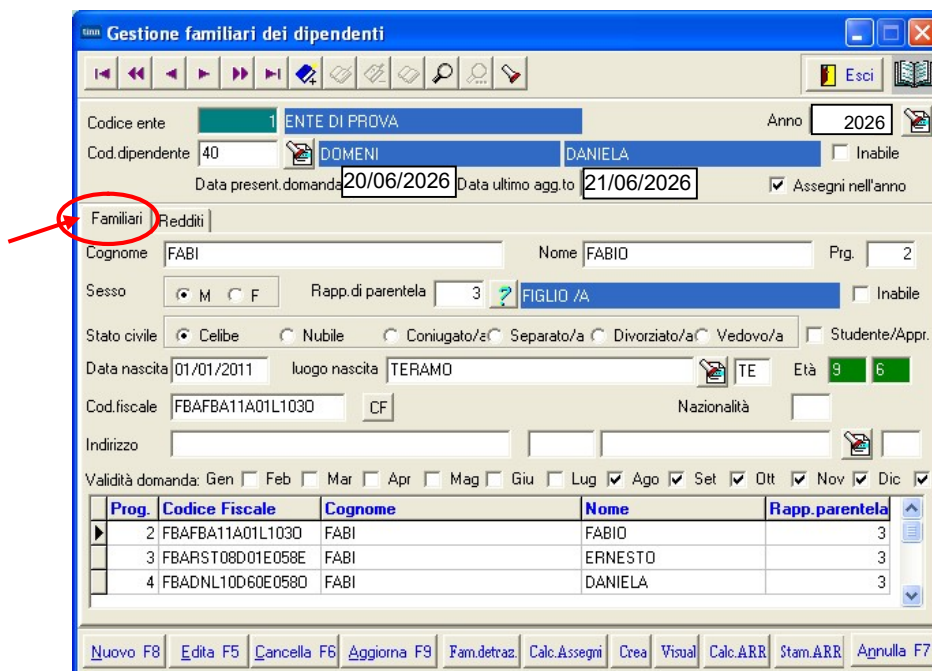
Gestione familiari dei dipendenti

Esci

Codice ente 1 ENTE DI PROVA
Anno 2026
Cod.dipendente 40 DOMENI DANIELA
Inabile
Data present.domanda 20/06/2026 Data ultimo agg.to 21/06/2026
Assegni nell'anno

Familiari | Redditi

Cognome FABI
Nome FABIO
Prg. 2
Sesso M F
Rapp.di parentela 3 ? FIGLIO /A
Inabile
Stato civile Celibe Nubile Coniugato/a Separato/a Divorziato/a Vedovo/a Studente/Appr.
Data nascita 01/01/2011 luogo nascita TERAMO TE Età 9 6
Cod.fiscale FBAFBA11A01L103O CF
Nazionalità
Indirizzo
Validità domanda: Gen Feb Mar Apr Mag Giu Lug Ago Set Ott Nov Dic

| Prog. | Codice Fiscale | Cognome | Nome | Rapp.parentela |
|---|---|---|---|---|
| 2 | FBAFBA11A01L103O | FABI | FABIO | 3 |
| 3 | FBARST08D01E058E | FABI | ERNESTO | 3 |
| 4 | FBADNL10D60E058O | FABI | DANIELA | 3 |

Nuovo F8 | Edita F5 | Cancella F6 | Aggiorna F9 | Fam.detraz. | Calc.Assegni | Crea | Visual | Calc.ARR | Stam.ARR | Annulla F7